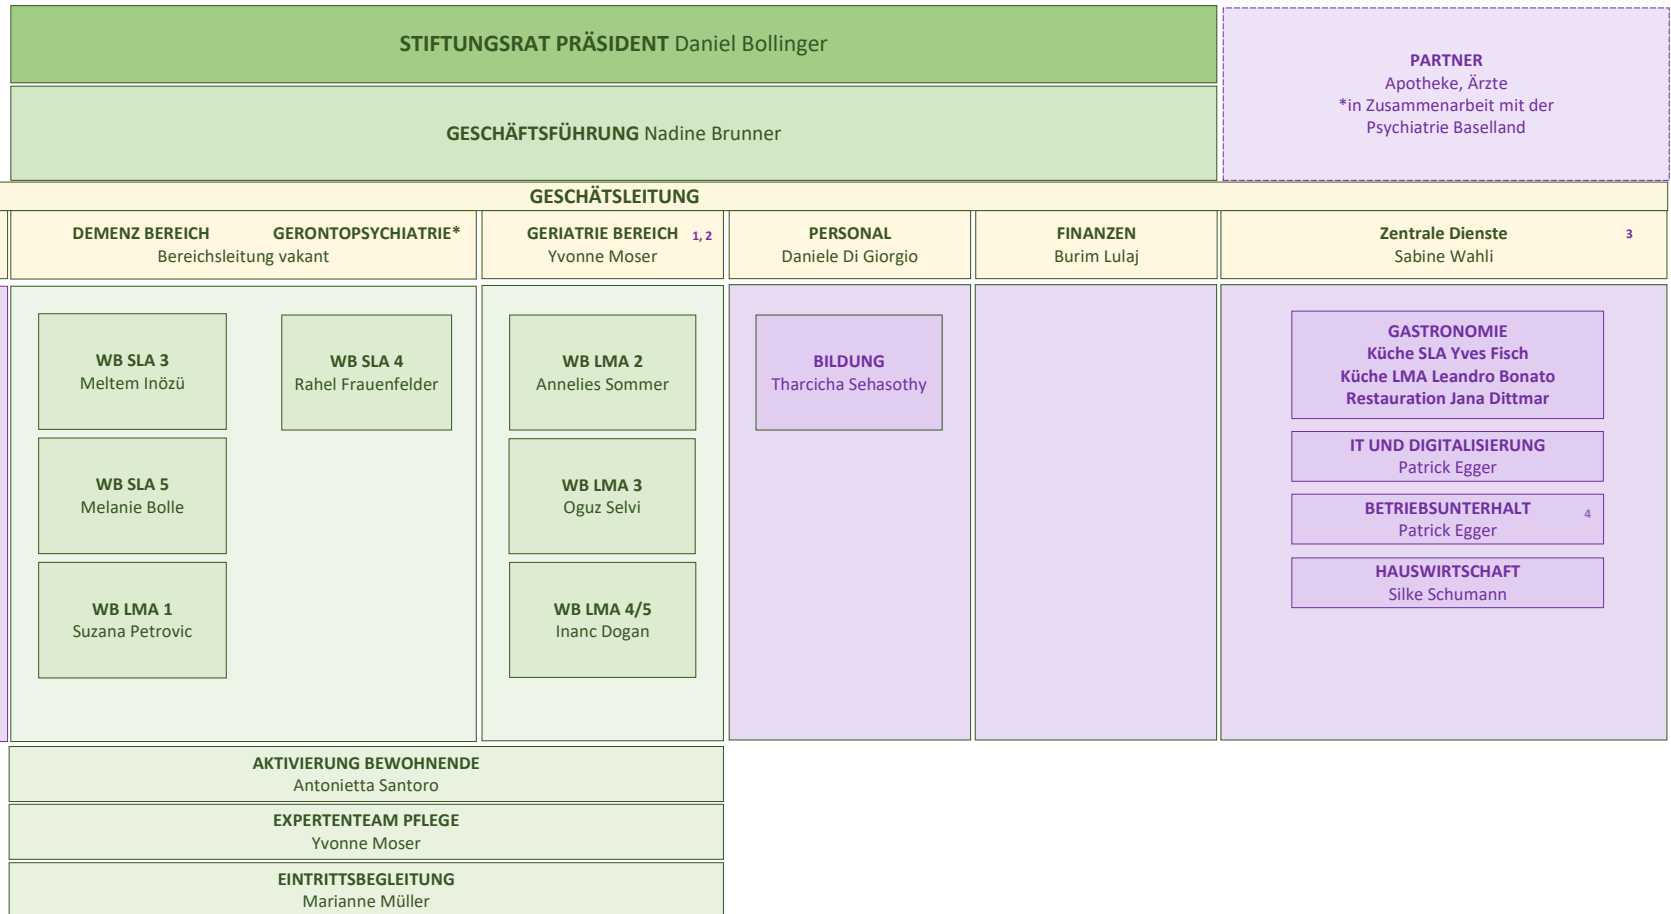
**STIFTUNGSRAT PRÄSIDENT** Daniel Bollinger

**PARTNER**
Apotheke, Ärzte
*in Zusammenarbeit mit der Psychiatrie Baselland

**GESCHÄFTSFÜHRUNG** Nadine Brunner

**GESCHÄTSLEITUNG**

**DEMENZ BEREICH** **GERONTOPSYCHIATRIE***
Bereichsleitung vakant

**GERIATRIE BEREICH** 1, 2
Yvonne Moser

**PERSONAL**
Daniele Di Giorgio

**FINANZEN**
Burim Lulaj

**Zentrale Dienste** 3
Sabine Wahli

**WB SLA 3**
Meltem Inözü

**WB SLA 4**
Rahel Frauenfelder

**WB SLA 5**
Melanie Bolle

**WB LMA 1**
Suzana Petrovic

**WB LMA 2**
Annelies Sommer

**WB LMA 3**
Oguz Selvi

**WB LMA 4/5**
Inanc Dogan

**BILDUNG**
Tharcicha Sehasothy

**GASTRONOMIE**
**Küche SLA Yves Fisch**
**Küche LMA Leandro Bonato**
**Restauration Jana Dittmar**

**IT UND DIGITALISIERUNG**
Patrick Egger

**BETRIEBSUNTERHALT** 4
Patrick Egger

**HAUSWIRTSCHAFT**
Silke Schumann

**AKTIVIERUNG BEWOHNENDE**
Antonietta Santoro

**EXPERTENTEAM PFLEGE**
Yvonne Moser

**EINTRITTSBEGLEITUNG**
Marianne Müller